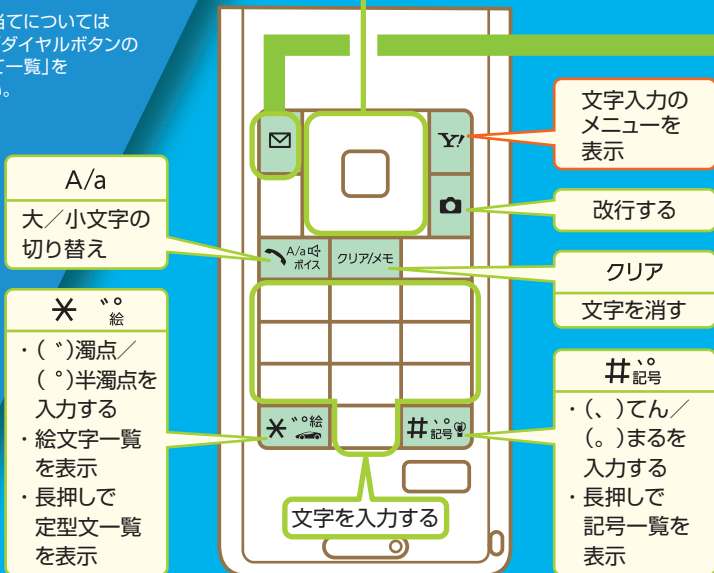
当てについては
ダイヤルボタンの
て一覧」を
。

文字入力の
メニューを
表示

A/a

大／小文字の
切り替え

改行する

A/a
ボイス

クリア/メモ

クリア

文字を消す

＊ ゛゜絵

・(゛)濁点／
(゜)半濁点を
入力する
・絵文字一覧
を表示
・長押しで
定型文一覧
を表示

＃、。゜記号

・(、)てん／
(。)まるを
入力する
・長押しで
記号一覧を
表示

＊゛゜絵

＃、。゜記号

文字を入力する